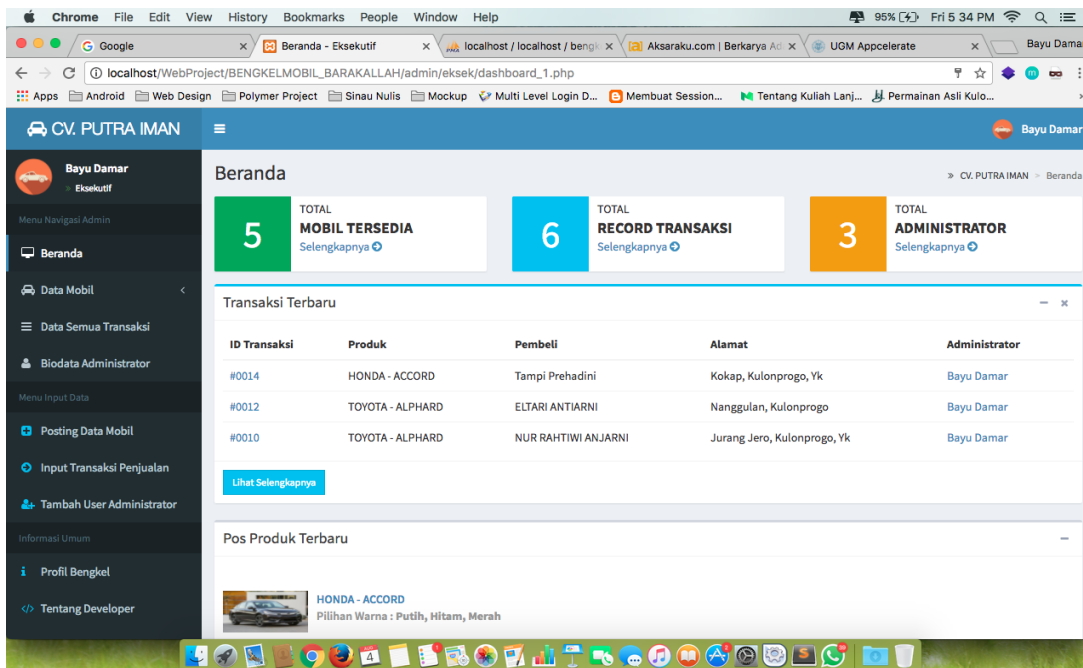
Chrome File Edit View History Bookmarks People Window Help
95% Fri 5 34 PM

Google × | Beranda - Eksekutif × | localhost / localhost / bengk × | Aksaraku.com | Berkarya Ad × | UGM Appcelerate × | Bayu Dama

localhost/WebProject/BENGKELMOBIL_BARAKALLAH/admin/eksek/dashboard_1.php

Apps | Android | Web Design | Polymer Project | Sinau Nulis | Mockup | Multi Level Login D... | Membuat Session... | Tentang Kuliah Lanj... | Permainan Asli Kulo...

CV. PUTRA IMAN

Bayu Damar

Bayu Damar
» Eksekutif

Menu Navigasi Admin

Beranda

Data Mobil

Data Semua Transaksi

Biodata Administrator

Menu Input Data

Posting Data Mobil

Input Transaksi Penjualan

Tambah User Administrator

Informasi Umum

Profil Bengkel

Tentang Developer

Beranda

» CV. PUTRA IMAN > Beranda

5
TOTAL
MOBIL TERSEDIA
Selengkapnya

6
TOTAL
RECORD TRANSAKSI
Selengkapnya

3
TOTAL
ADMINISTRATOR
Selengkapnya

Transaksi Terbaru

| ID Transaksi | Produk | Pembeli | Alamat | Administrator |
|---|---|---|---|---|
| #0014 | HONDA - ACCORD | Tampi Prehadini | Kokap, Kulonprogo, Yk | Bayu Damar |
| #0012 | TOYOTA - ALPHARD | ELTARI ANTIARNI | Nanggulan, Kulonprogo | Bayu Damar |
| #0010 | TOYOTA - ALPHARD | NUR RAHTIWI ANJARNI | Jurang Jero, Kulonprogo, Yk | Bayu Damar |

Lihat Selengkapnya

Pos Produk Terbaru

HONDA - ACCORD
Pilihan Warna : Putih, Hitam, Merah